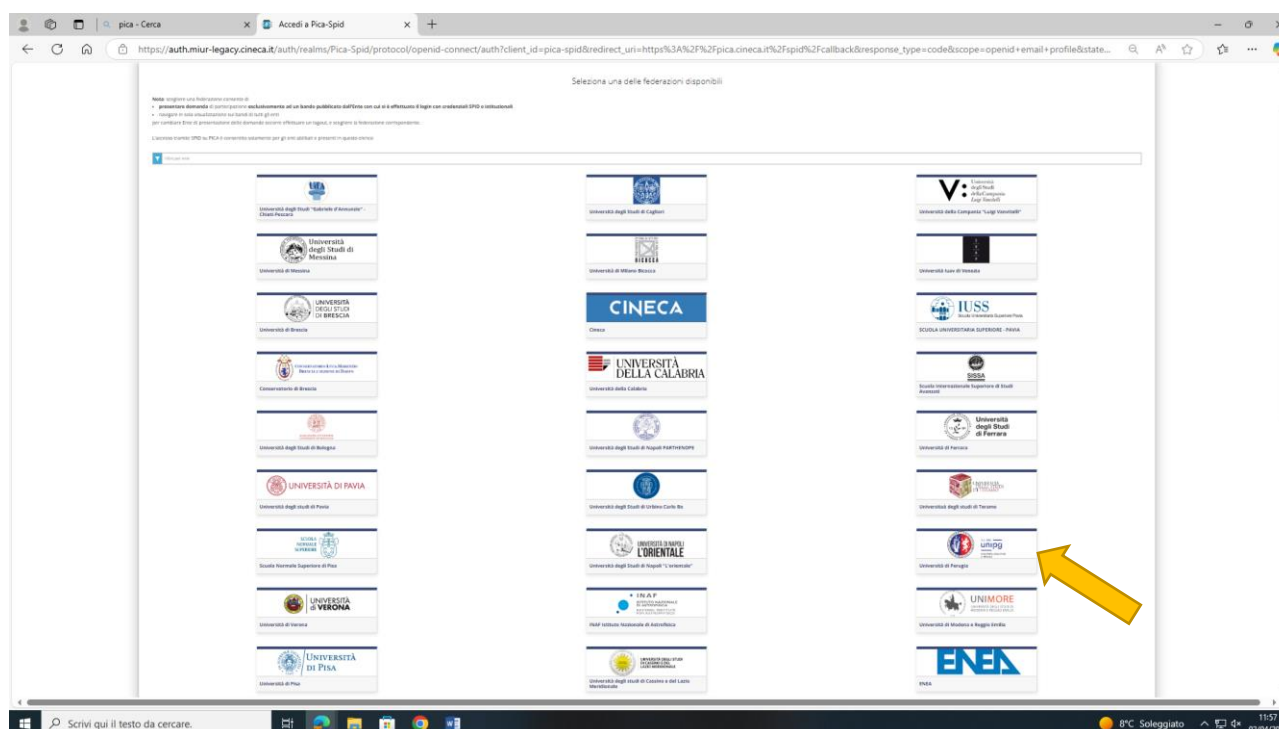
pica - Cerca
Accedi a Pica-Spid
https://auth.miur-legacy.cineca.it/auth/realms/Pica-Spid/protocol/openid-connect/auth?client_id=pica-spid&redirect_uri=https%3A%2F%2Fpica.cineca.it%2Fspid%2Fcallback&response_type=code&scope=openid+email+profile&state...

Seleziona una delle federazioni disponibili

Nota: scegliere una federazione consente di:
• presentare domanda di partecipazione esclusivamente ad un bando pubblicato dall'Ente con cui si è effettuato il login con credenziali SPID o istituzionali
• navigare in sola visualizzazione sui bandi di tutti gli enti
per cambiare Ente di presentazione della domanda occorre effettuare un logout, e scegliere la federazione corrispondente.

L'accesso tramite SPID su PICA è consentito solamente per gli enti abilitati e presenti in questo elenco

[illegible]

Università degli Studi "Gabriele d'Annunzio" - Chieti-Pescara
Università degli Studi di Cagliari
Università della Campania "Luigi Vanvitelli"
Università degli Studi di Messina
Università di Messina
Università di Milano Bicocca
Università Iuav di Venezia
UNIVERSITÀ DEGLI STUDI DI BRESCIA
Università di Brescia
CINECA
Cineca
IUSS
SCUOLA UNIVERSITARIA SUPERIORE - PAVIA
Conservatorio di Brescia
UNIVERSITÀ DELLA CALABRIA
Università della Calabria
SISSA
Scuola Internazionale Superiore di Studi Avanzati
Università degli Studi di Bologna
Università degli Studi di Napoli PARTHENOPE
Università degli Studi di Ferrara
Università di Ferrara
UNIVERSITÀ DI PAVIA
Università degli studi di Pavia
Università degli Studi di Urbino Carlo Bo
Università degli studi di Teramo
Scuola Normale Superiore
Scuola Normale Superiore di Pisa
UNIVERSITÀ DI NAPOLI L'ORIENTALE
Università degli Studi di Napoli "L'orientale"
unipg
Università di Perugia
UNIVERSITÀ di VERONA
Università di Verona
INAF
INAF Istituto Nazionale di Astrofisica
UNIMORE
Università di Modena e Reggio Emilia
UNIVERSITÀ DI PISA
Università di Pisa
Università degli studi di Cassino e del Lazio Meridionale
ENEA
ENEA

Scrivi qui il testo da cercare.
8°C Soleggiato
11:57